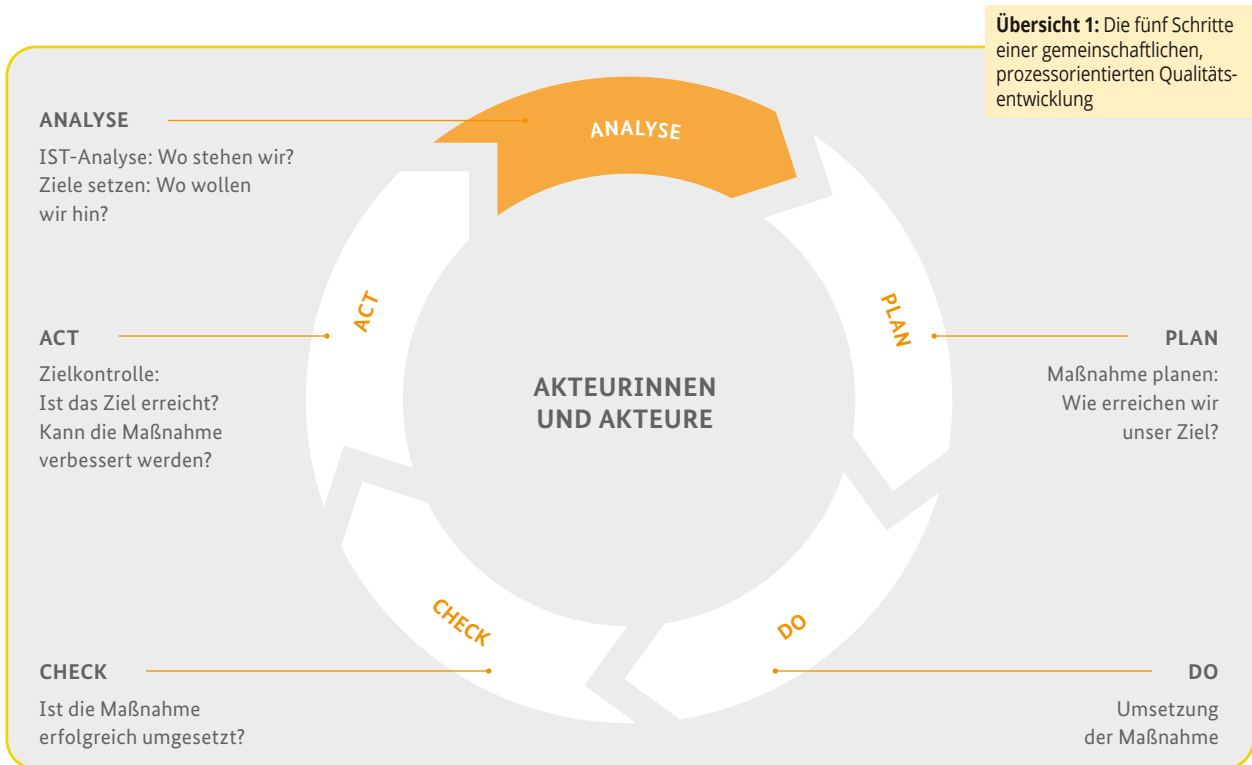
**Übersicht 1:** Die fünf Schritte einer gemeinschaftlichen, prozessorientierten Qualitätsentwicklung

ANALYSE

IST-Analyse: Wo stehen wir? Ziele setzen: Wo wollen wir hin?

ANALYSE

PLAN

PLAN

Maßnahme planen: Wie erreichen wir unser Ziel?

ACT

ACT

Zielkontrolle: Ist das Ziel erreicht? Kann die Maßnahme verbessert werden?

AKTEURINNEN UND AKTEURE

CHECK

DO

CHECK

Ist die Maßnahme erfolgreich umgesetzt?

DO

Umsetzung der Maßnahme